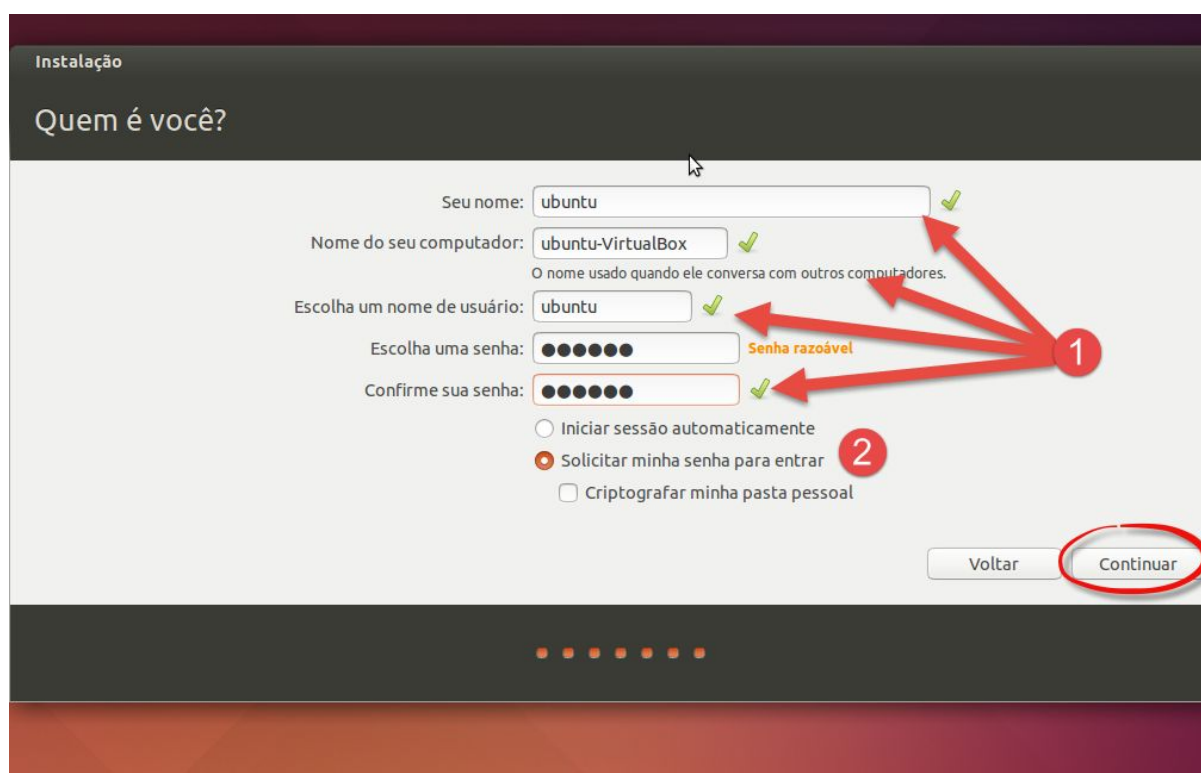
Instalação

Quem é você?

Seu nome: ubuntu

Nome do seu computador: ubuntu-VirtualBox

O nome usado quando ele conversa com outros computadores.

Escolha um nome de usuário: ubuntu

Escolha uma senha: ●●●●●● Senha razoável

Confirme sua senha: ●●●●●●

1

Iniciar sessão automaticamente

Solicitar minha senha para entrar

2

Criptografar minha pasta pessoal

Voltar

Continuar